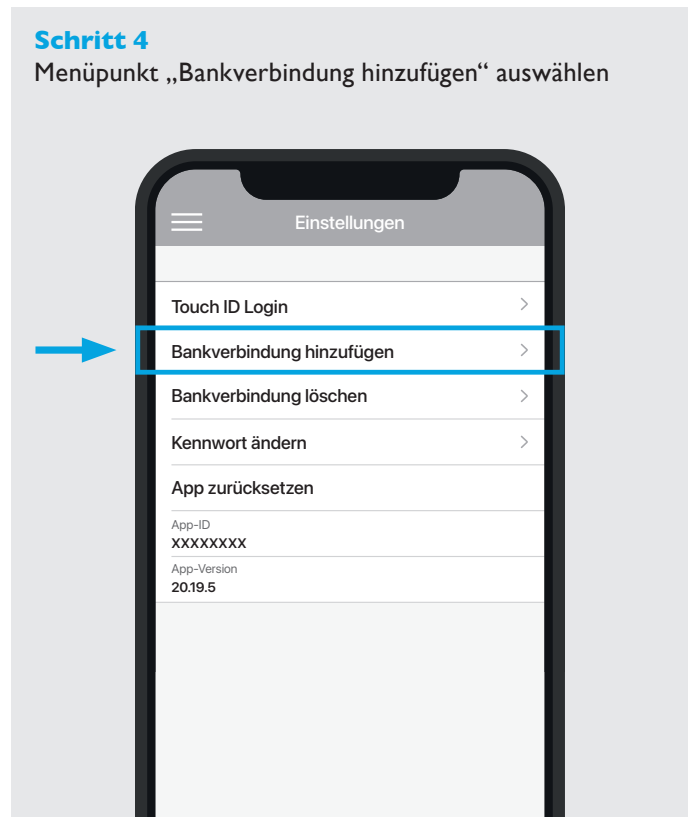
**Schritt 4**
Menüpunkt „Bankverbindung hinzufügen“ auswählen

Einstellungen

Touch ID Login >

Bankverbindung hinzufügen >

Bankverbindung löschen >

Kennwort ändern >

App zurücksetzen

App-ID
XXXXXXXX

App-Version
20.19.5